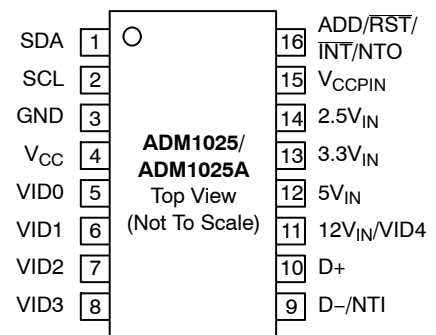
SDA 1
SCL 2
GND 3
$V_{CC}$ 4
VID0 5
VID1 6
VID2 7
VID3 8

ADM1025/
ADM1025A
Top View
(Not To Scale)

16 ADD/$\overline{RST}$/$\overline{INT}$/NTO
15 $V_{CCPIN}$
14 $2.5V_{IN}$
13 $3.3V_{IN}$
12 $5V_{IN}$
11 $12V_{IN}$/VID4
10 D+
9 D−/NTI